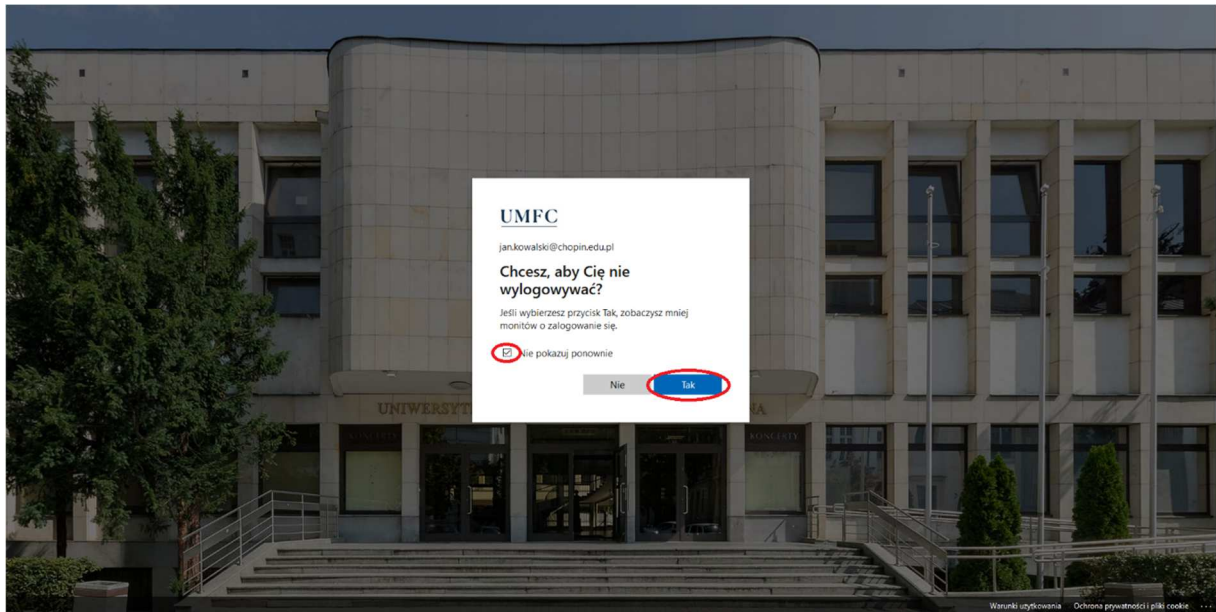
UNIWERSYT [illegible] NA

UMFC

jan.kowalski@chopin.edu.pl

Chcesz, aby Cię nie wylogowywać?

Jeśli wybierzesz przycisk Tak, zobaczysz mniej monitów o zalogowanie się.

Nie pokazuj ponownie

Nie

Tak

Warunki użytkowania   Ochrona prywatności i pliki cookie   ...